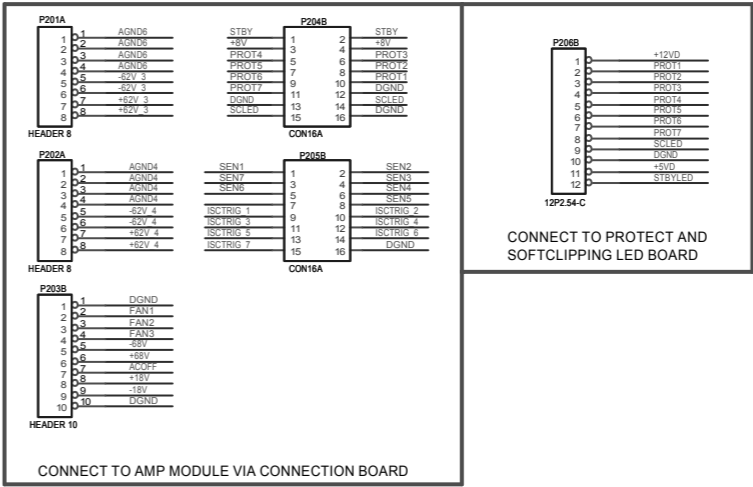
P201A

1 1 AGND6
2 2 AGND6
3 3 AGND6
4 4 AGND6
5 5 -62V 3
6 6 -62V 3
7 7 +62V 3
8 8 +62V 3

HEADER 8

P204B

STBY 1 2 STBY
+8V 3 4 +8V
PROT4 5 6 PROT3
PROT5 7 8 PROT2
PROT6 9 10 PROT1
PROT7 11 12 DGND
DGND 13 14 SCLED
SCLED 15 16 DGND

CON16A

P202A

1 1 AGND4
2 2 AGND4
3 3 AGND4
4 4 AGND4
5 5 -62V 4
6 6 -62V 4
7 7 +62V 4
8 8 +62V 4

HEADER 8

P205B

SEN1 1 2 SEN2
SEN7 3 4 SEN3
SEN6 5 6 SEN4
7 8 SEN5
ISCTRIG 1 9 10 ISCTRIG 2
ISCTRIG 3 11 12 ISCTRIG 4
ISCTRIG 5 13 14 ISCTRIG 6
ISCTRIG 7 15 16 DGND

CON16A

P203B

1 1 DGND
2 2 FAN1
3 3 FAN2
4 4 FAN3
5 5 -68V
6 6 +68V
7 7 ACOFF
8 8 +18V
9 9 -18V
10 10 DGND

HEADER 10

CONNECT TO AMP MODULE VIA CONNECTION BOARD

P206B

1 +12VD
2 PROT1
3 PROT2
4 PROT3
5 PROT4
6 PROT5
7 PROT6
8 PROT7
9 SCLED
10 DGND
11 +5VD
12 STBYLED

12P2.54-C

CONNECT TO PROTECT AND SOFTCLIPPING LED BOARD